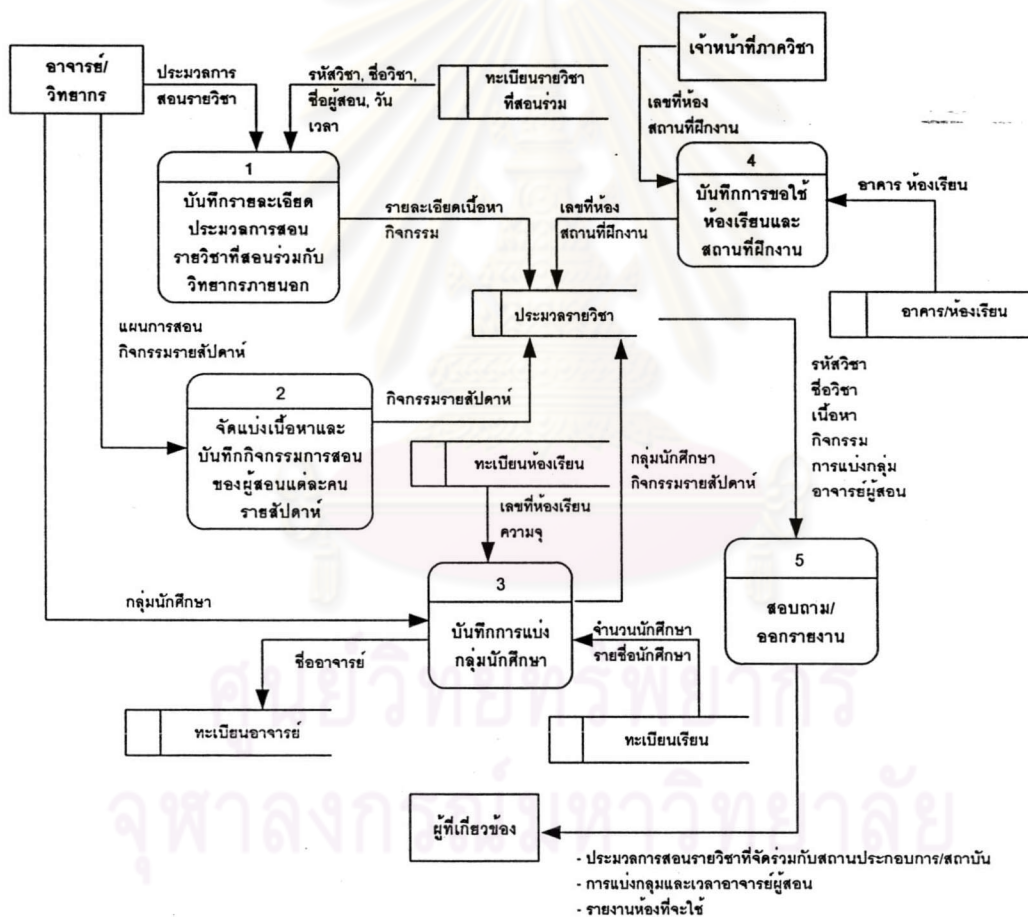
อาจารย์/ วิทยากร

ประมวลการ สอนรายวิชา

รหัสวิชา, ชื่อวิชา, ชื่อผู้สอน, วัน เวลา

ทะเบียนรายวิชา ที่สอนร่วม

เจ้าหน้าที่ภาควิชา

เลขที่ห้อง สถานที่ฝึกงาน

1

บันทึกรายละเอียด ประมวลการสอน รายวิชาที่สอนร่วมกับ วิทยากรภายนอก

4

บันทึกการขอใช้ ห้องเรียนและ สถานที่ฝึกงาน

อาคาร ห้องเรียน

รายละเอียดเนื้อหา กิจกรรม

เลขที่ห้อง สถานที่ฝึกงาน

ประมวลรายวิชา

อาคาร/ห้องเรียน

แผนการสอน กิจกรรมรายสัปดาห์

2

จัดแบ่งเนื้อหาและ บันทึกกิจกรรมการสอน ของผู้สอนแต่ละคน รายสัปดาห์

กิจกรรมรายสัปดาห์

ทะเบียนห้องเรียน

กลุ่มนักศึกษา กิจกรรมรายสัปดาห์

รหัสวิชา ชื่อวิชา เนื้อหา กิจกรรม การแบ่งกลุ่ม อาจารย์ผู้สอน

เลขที่ห้องเรียน ความจุ

3

บันทึกการแบ่ง กลุ่มนักศึกษา

กลุ่มนักศึกษา

จำนวนนักศึกษา รายชื่อนักศึกษา

5

สอบถาม/ ออกรายงาน

ชื่ออาจารย์

ทะเบียนอาจารย์

ทะเบียนเรียน

ผู้ที่เกี่ยวข้อง

- ประมวลการสอนรายวิชาที่จัดร่วมกับสถานประกอบการ/สถาบัน
- การแบ่งกลุ่มและเวลาอาจารย์ผู้สอน
- รายงานห้องที่จะใช้